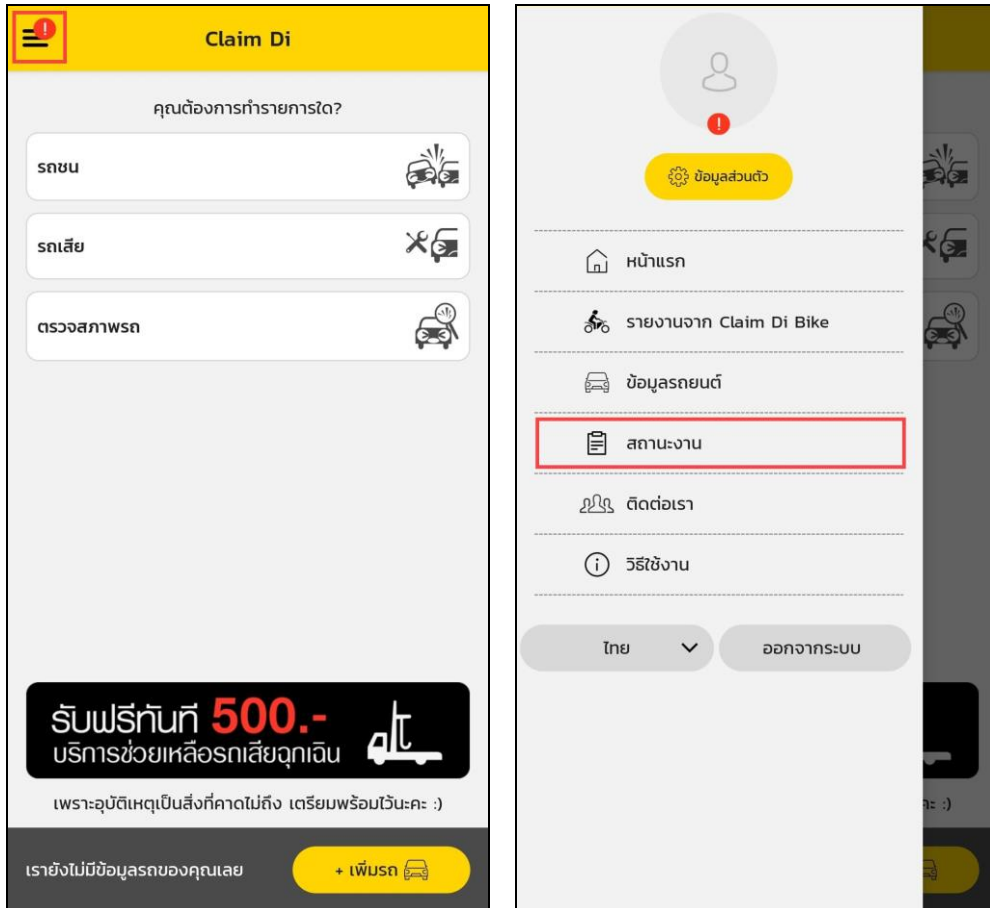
Claim Di

คุณต้องการทำรายการใด?

รถชน

รถเสีย

ตรวจสภาพรถ

รับฟรีทันที 500.-
บริการช่วยเหลือรถเสียฉุกเฉิน

เพราะอุบัติเหตุเป็นสิ่งที่คาดไม่ถึง เตรียมพร้อมไว้นะคะ :)

เรายังไม่มีข้อมูลรถของคุณเลย

+ เพิ่มรถ

ข้อมูลส่วนตัว

หน้าแรก

รายงานจาก Claim Di Bike

ข้อมูลรถยนต์

สถานะงาน

ติดต่อเรา

วิธีใช้งาน

ไทย

ออกจากระบบ

ะ :)